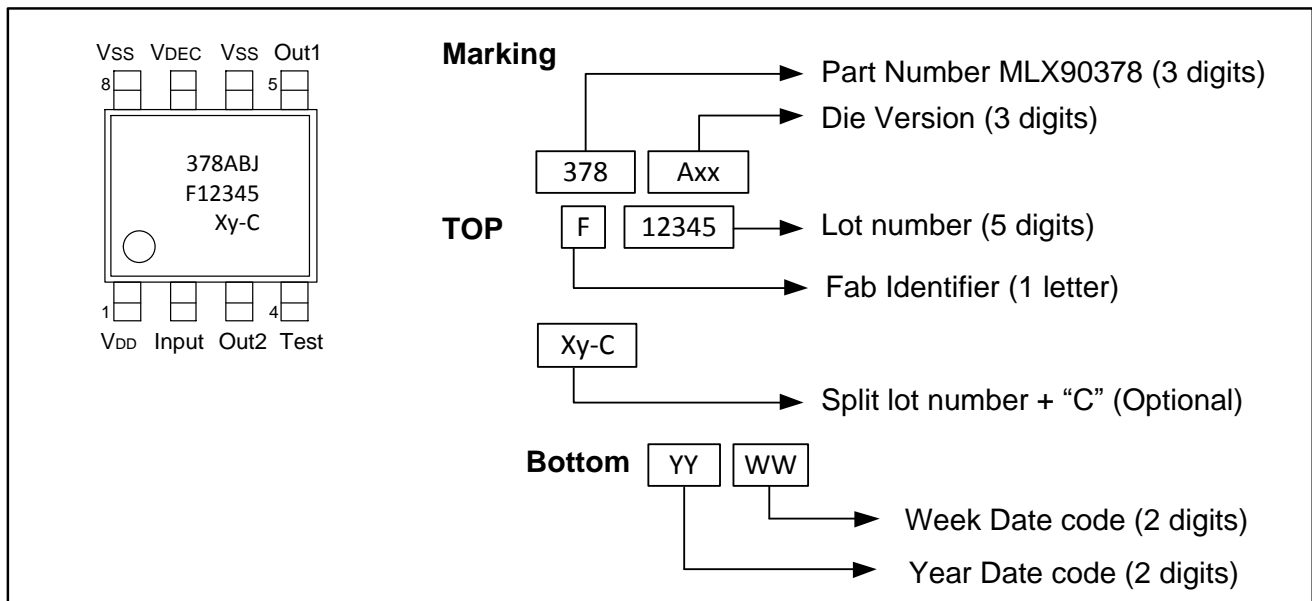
VSS VDEC VSS Out1
8 5
378ABJ
F12345
Xy-C
1 4
VDD Input Out2 Test

Marking
378 Axx
Part Number MLX90378 (3 digits)
Die Version (3 digits)

TOP F 12345
Lot number (5 digits)
Fab Identifier (1 letter)

Xy-C
Split lot number + “C” (Optional)

Bottom YY WW
Week Date code (2 digits)
Year Date code (2 digits)